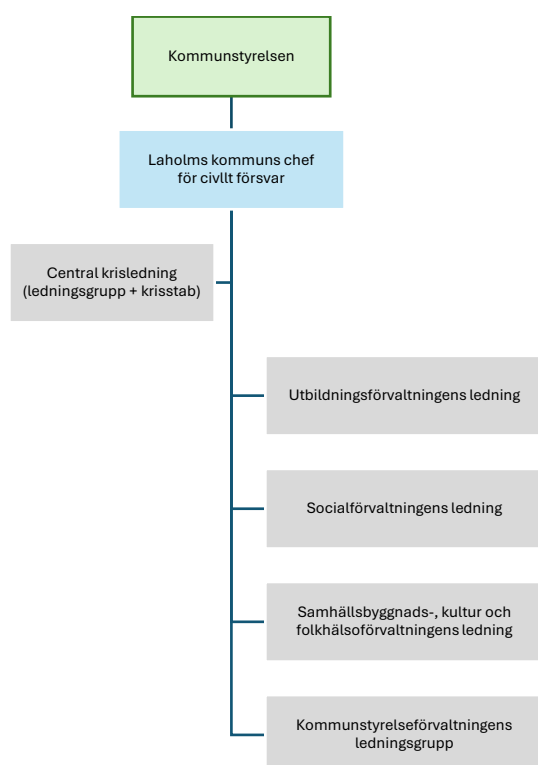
Kommunstyrelsen

Laholms kommuns chef för civilt försvar

Central krisledning (ledningsgrupp + krisstab)

Utbildningsförvaltningens ledning

Socialförvaltningens ledning

Samhällsbyggnads-, kultur och folkhälsoförvaltningens ledning

Kommunstyrelseförvaltningens ledningsgrupp